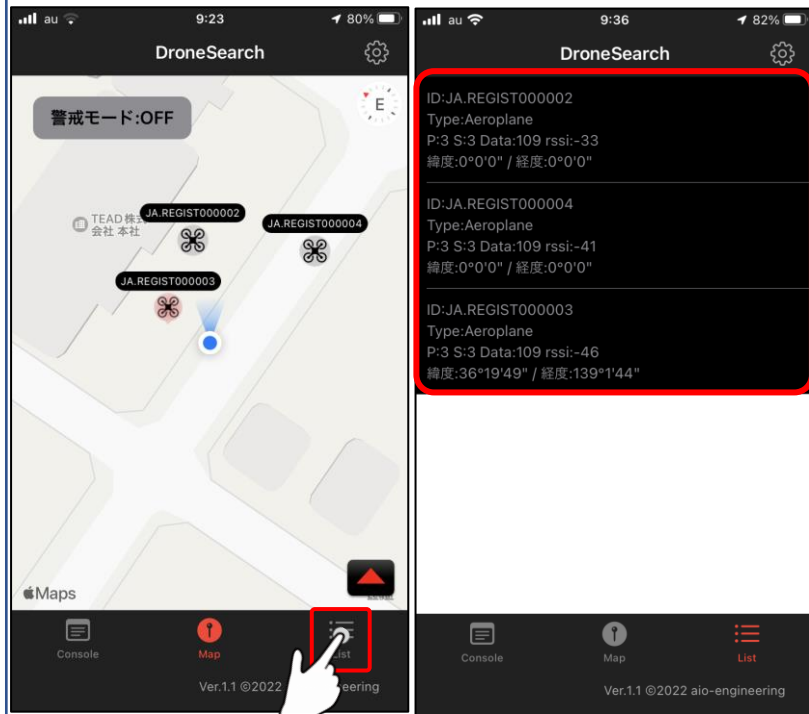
au 9:23 80%
DroneSearch
警戒モード:OFF
E
TEAD株式会社 本社
JA.REGIST000002
JA.REGIST000004
JA.REGIST000003
Maps
Console
Map
List
Ver.1.1 ©2022 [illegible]engineering

au 9:36 82%
DroneSearch
ID:JA.REGIST000002
Type:Aeroplane
P:3 S:3 Data:109 rssi:-33
緯度:0°0'0" / 経度:0°0'0"

ID:JA.REGIST000004
Type:Aeroplane
P:3 S:3 Data:109 rssi:-41
緯度:0°0'0" / 経度:0°0'0"

ID:JA.REGIST000003
Type:Aeroplane
P:3 S:3 Data:109 rssi:-46
緯度:36°19'49" / 経度:139°1'44"

Console
Map
List
Ver.1.1 ©2022 aio-engineering